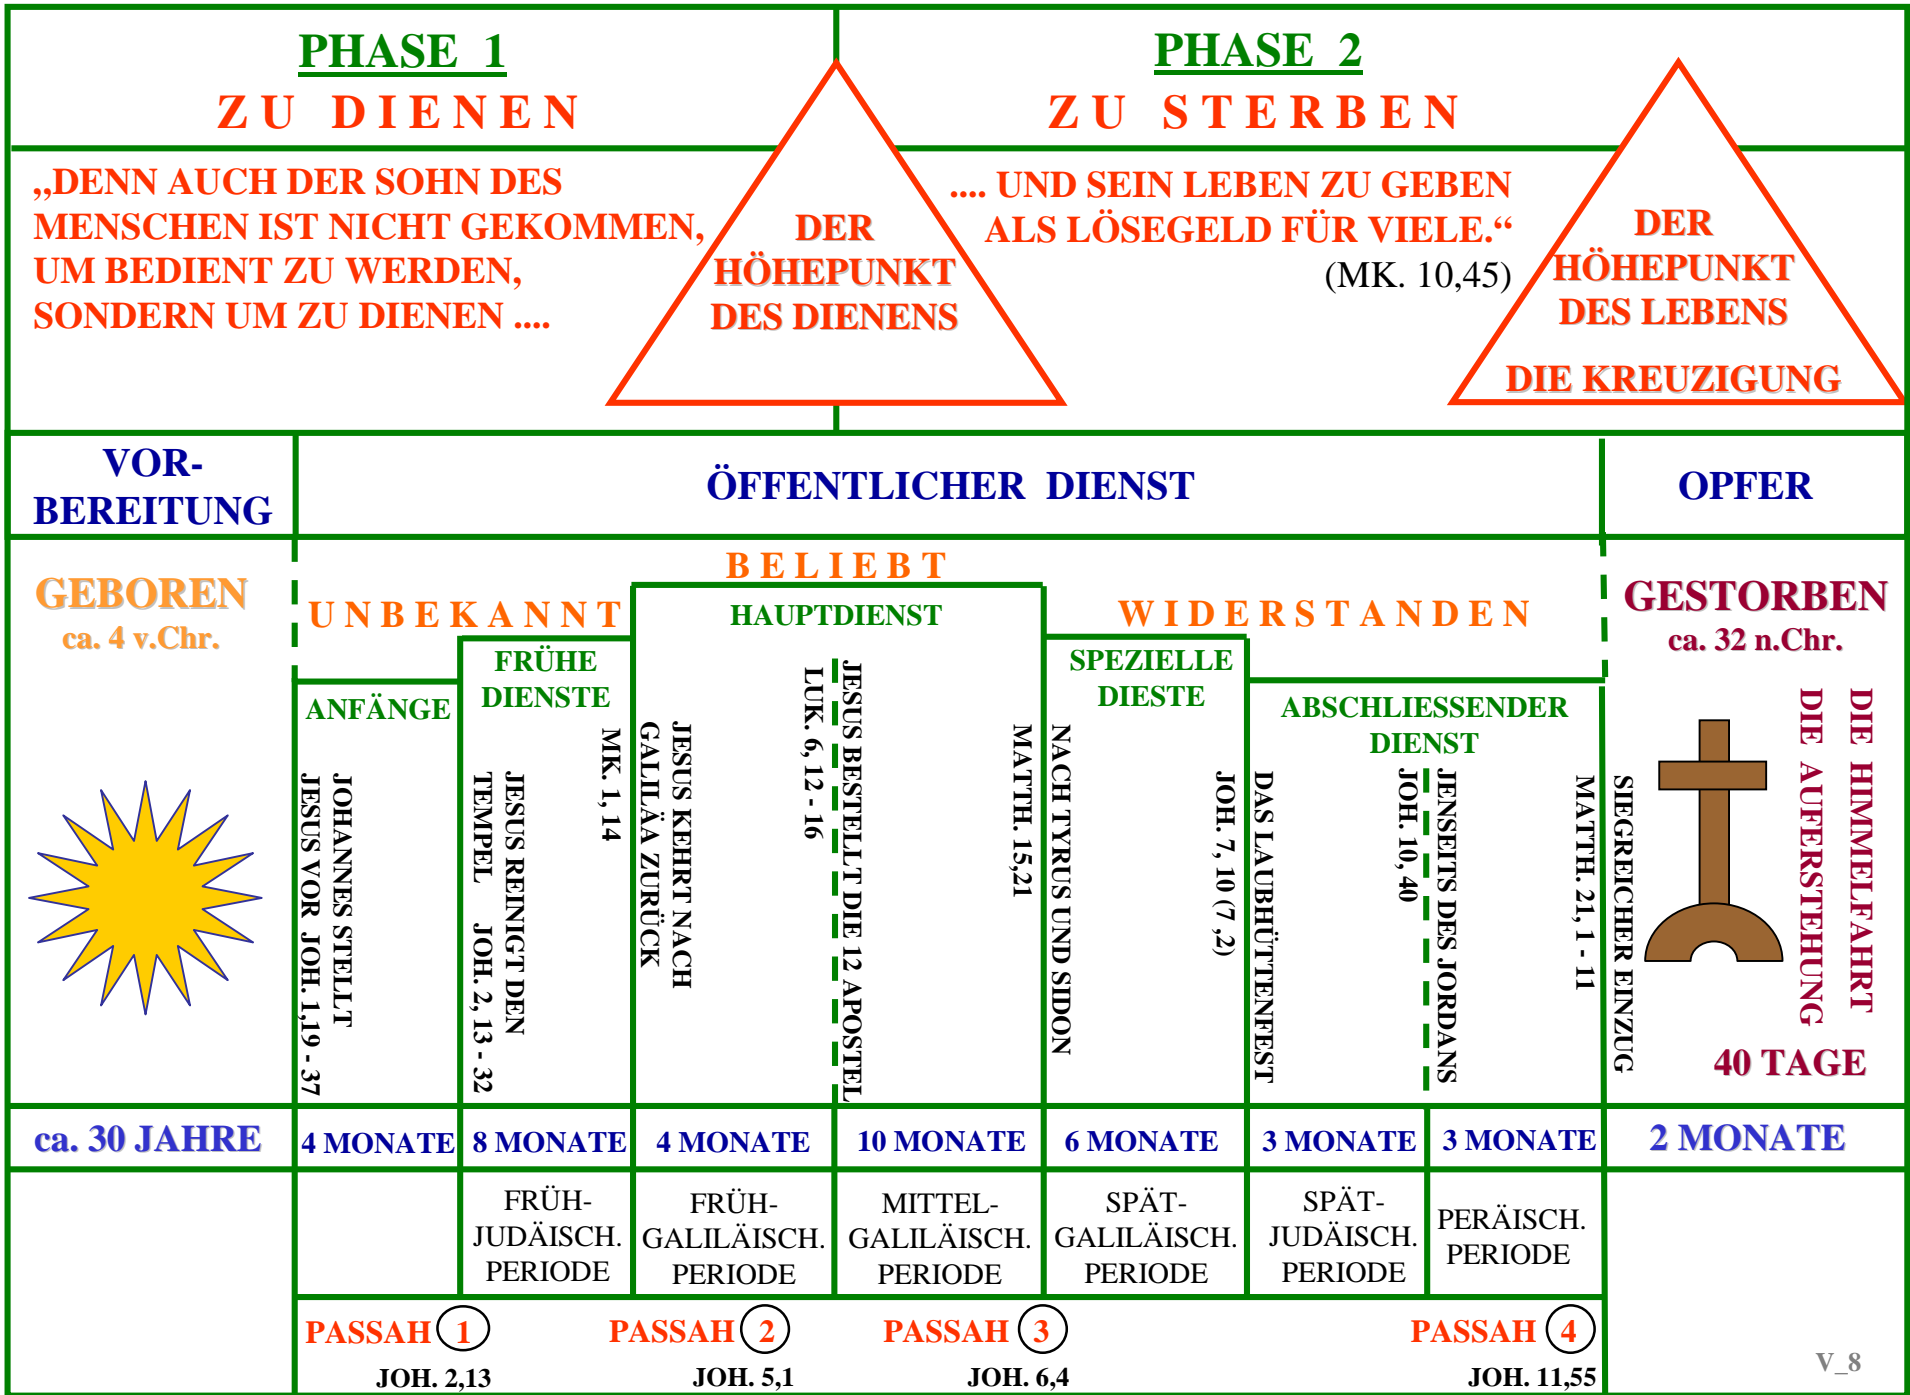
PHASE 1
ZU DIENEN

PHASE 2
ZU STERBEN

„DENN AUCH DER SOHN DES MENSCHEN IST NICHT GEKOMMEN, UM BEDIENT ZU WERDEN, SONDERN UM ZU DIENEN ....

DER HÖHEPUNKT DES DIENENS

.... UND SEIN LEBEN ZU GEBEN ALS LÖSEGELD FÜR VIELE.“ (MK. 10,45)

DER HÖHEPUNKT DES LEBENS

DIE KREUZIGUNG

VOR-BEREITUNG

ÖFFENTLICHER DIENST

OPFER

GEBOREN
ca. 4 v.Chr.

UNBEKANNT

BELIEBT

HAUPTDIENST

WIDERSTANDEN

GESTORBEN
ca. 32 n.Chr.

ANFÄNGE

JOHANNES STELLT JESUS VOR JOH. 1,19 - 37

FRÜHE DIENSTE

JESUS REINIGT DEN TEMPEL JOH. 2, 13 - 32

MK. 1,14

JESUS KEHRT NACH GALILÄA ZURÜCK

LUK. 6, 12 - 16

JESUS BESTELLT DIE 12 APOSTEL

MATTH. 15,21

NACH TYRUS UND SIDON

SPEZIELLE DIESTE

JOH. 7, 10 (7 ,2)

DAS LAUBHÜTTENFEST

ABSCHLIESSENDER DIENST

JOH. 10, 40

JENSEITS DES JORDANS

MATTH. 21, 1 - 11

SIEGREICHER EINZUG

DIE HIMMELFAHRT

DIE AUFERSTEHUNG

40 TAGE

| ca. 30 JAHRE | 4 MONATE | 8 MONATE | 4 MONATE | 10 MONATE | 6 MONATE | 3 MONATE | 3 MONATE | 2 MONATE |
|---|---|---|---|---|---|---|---|---|
| | | FRÜH-JUDÄISCH. PERIODE | FRÜH-GALILÄISCH. PERIODE | MITTEL-GALILÄISCH. PERIODE | SPÄT-GALILÄISCH. PERIODE | SPÄT-JUDÄISCH. PERIODE | PERÄISCH. PERIODE | |

PASSAH 1
JOH. 2,13

PASSAH 2
JOH. 5,1

PASSAH 3
JOH. 6,4

PASSAH 4
JOH. 11,55

V_8